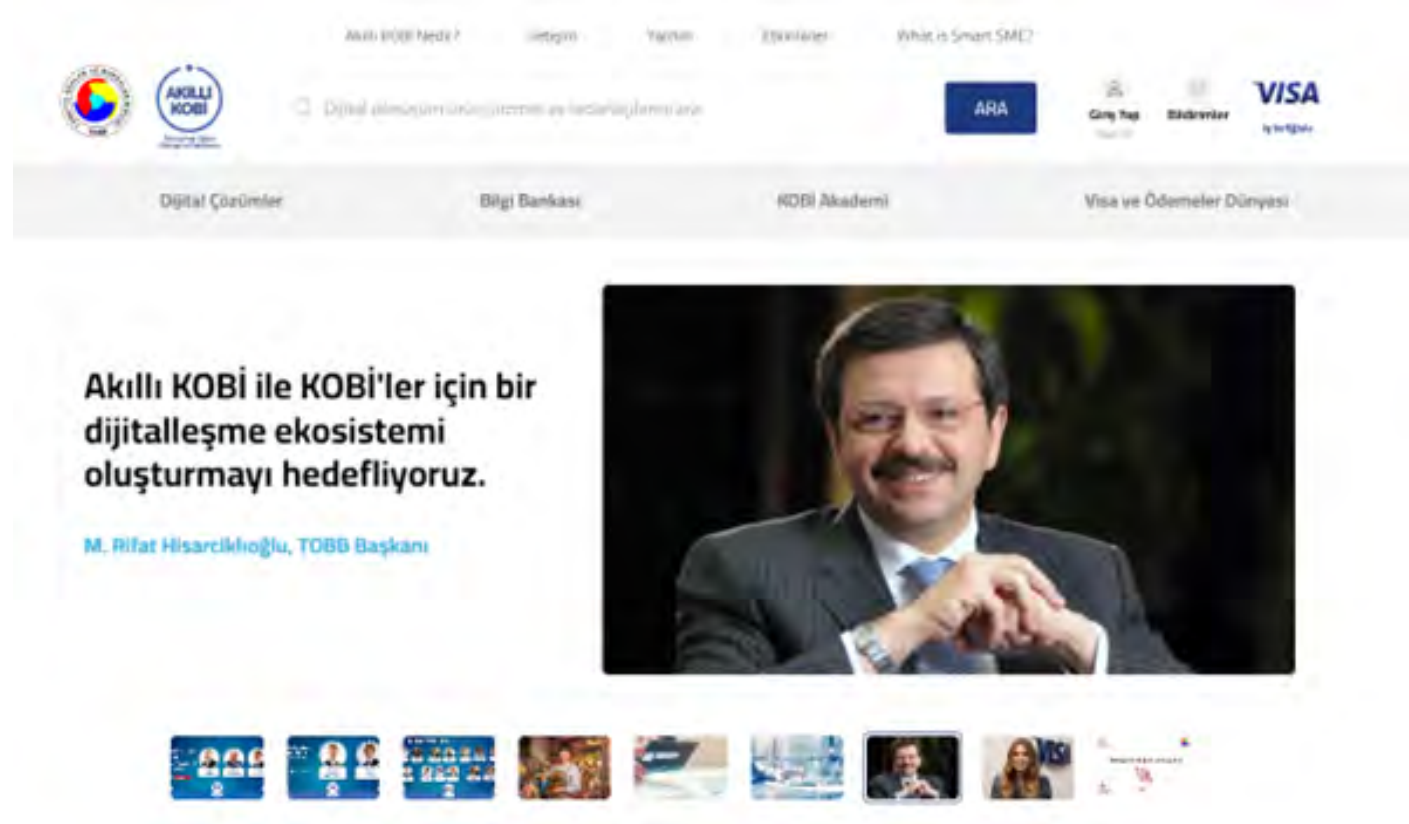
Akıllı KOBİ Nedir? İletişim Yazılım Etkinlikler What is Smart SME?

AKILLI KOBİ

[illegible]

ARA

Giriş Yap Bildirimler VISA

Dijital Çözümler Bilgi Bankası KOBİ Akademi Visa ve Ödemeler Dünyası

Akıllı KOBİ ile KOBİ'ler için bir dijitalleşme ekosistemi oluşturmayı hedefliyoruz.

M. Rifat Hisarcıklıoğlu, TOBB Başkanı